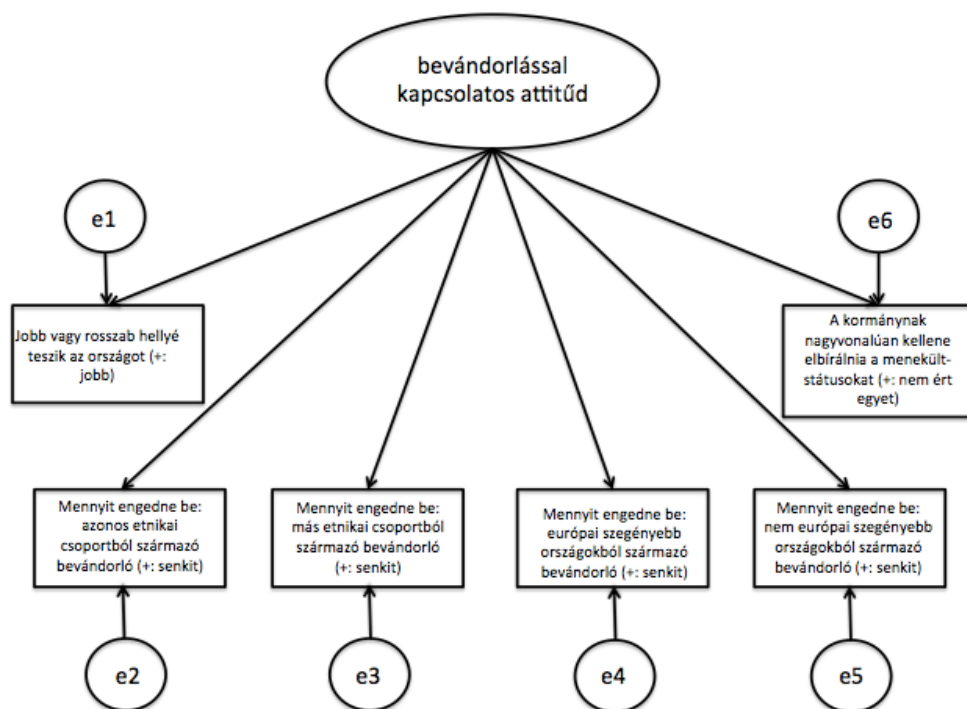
bevándorlással kapcsolatos attitűd

e1

Jobb vagy rosszab hellyé teszik az országot (+: jobb)

e6

A kormánynak nagyvonalúan kellene elbírálnia a menekült-státusokat (+: nem ért egyet)

Mennyit engedne be: azonos etnikai csoportból származó bevándorló (+: senkit)

Mennyit engedne be: más etnikai csoportból származó bevándorló (+: senkit)

Mennyit engedne be: európai szegényebb országokból származó bevándorló (+: senkit)

Mennyit engedne be: nem európai szegényebb országokból származó bevándorló (+: senkit)

e2

e3

e4

e5